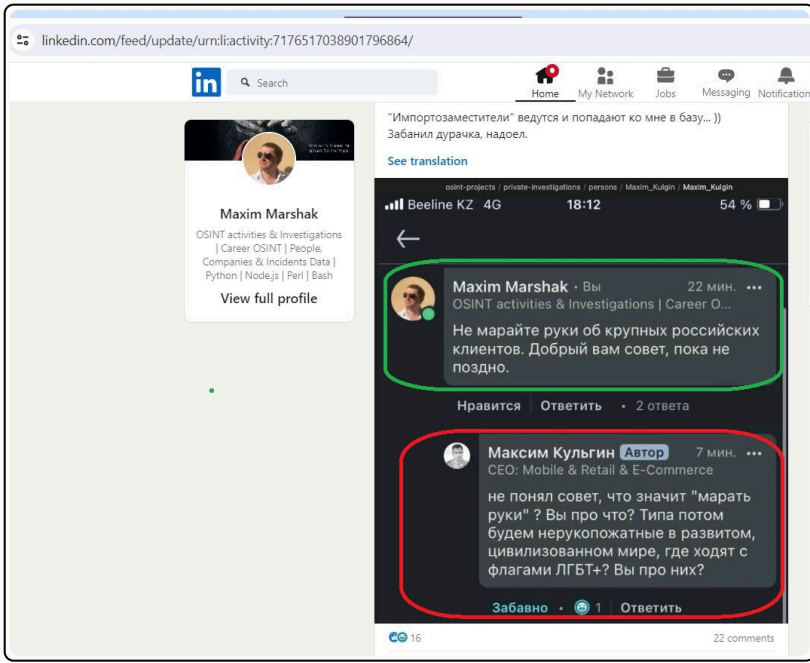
linkedin.com/feed/update/urn:li:activity:7176517038901796864/

in Search

Home My Network Jobs Messaging Notification

Maxim Marshak
OSINT activities & Investigations | Career OSINT | People, Companies & Incidents Data | Python | Node.js | Perl | Bash
View full profile

"Импортозаместители" ведутся и попадают ко мне в базу... ))
Забанил дурачка, надоел.

See translation

osint-projects / private-investigations / persons / Maxim_Kulgin / Maxim_Kulgin

Beeline KZ 4G 18:12 54 %

Maxim Marshak • Вы 22 мин. •••
OSINT activities & Investigations | Career O...
Не марайте руки об крупных российских клиентов. Добрый вам совет, пока не поздно.

Нравится Ответить • 2 ответа

Максим Кульгин Автор 7 мин. •••
CEO: Mobile & Retail & E-Commerce
не понял совет, что значит "марать руки" ? Вы про что? Типа потом будем нерукопожатные в развитом, цивилизованном мире, где ходят с флагами ЛГБТ+? Вы про них?

Забавно • 1 Ответить

16

22 comments